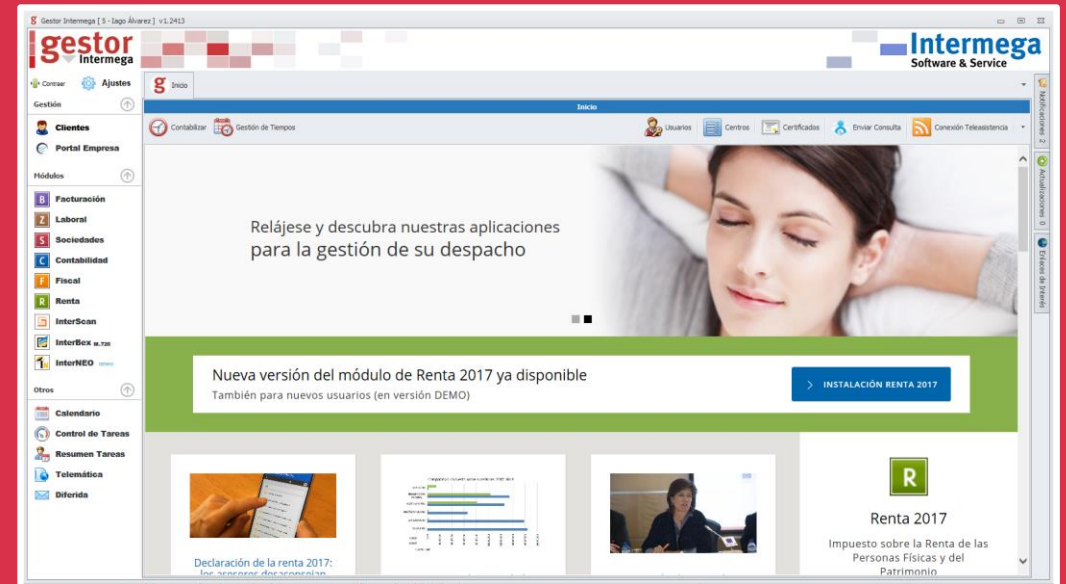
Gestor Intermega [ 5 - Iago Álvarez ] v1.2413

gestor Intermega

Intermega Software & Service

Contraer Ajustes

Gestión

Clientes
Portal Empresa

Módulos

Facturación
Laboral
Sociedades
Contabilidad
Fiscal
Renta
InterScan
InterBex M.720
InterNEO

Otros

Calendario
Control de Tareas
Resumen Tareas
Telemática
Diferida

Inicio

Inicio

Contabilizar Gestión de Tiempos

Usuarios Centros Certificados Enviar Consulta Conexión Teleasistencia

Notificaciones 2
Actualizaciones 0
Enlaces de Interés

Relájese y descubra nuestras aplicaciones para la gestión de su despacho

Nueva versión del módulo de Renta 2017 ya disponible
También para nuevos usuarios (en versión DEMO)

INSTALACIÓN RENTA 2017

Declaración de la renta 2017: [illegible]

R

Renta 2017

Impuesto sobre la Renta de las Personas Físicas y del Patrimonio